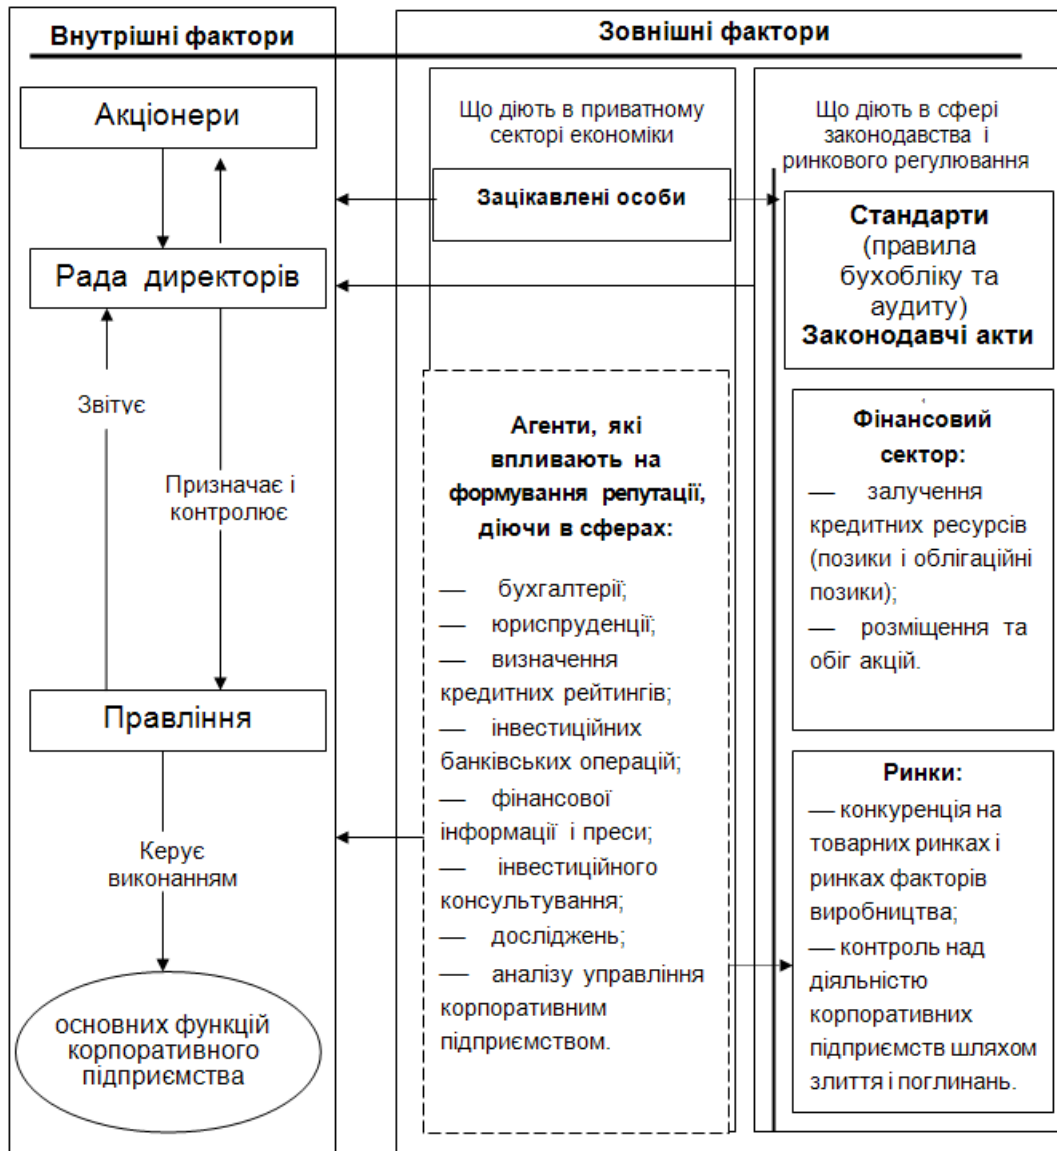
Внутрішні фактори

Зовнішні фактори

Акціонери

Рада директорів

Звітує

Призначає і контролює

Правління

Керує виконанням

основних функцій корпоративного підприємства

Що діють в приватному секторі економіки

Зацікавлені особи

Агенти, які впливають на формування репутації, діючи в сферах:

— бухгалтерії;
— юриспруденції;
— визначення кредитних рейтингів;
— інвестиційних банківських операцій;
— фінансової інформації і преси;
— інвестиційного консультування;
— досліджень;
— аналізу управління корпоративним підприємством.

Що діють в сфері законодавства і ринкового регулювання

Стандарти (правила бухобліку та аудиту) Законодавчі акти

Фінансовий сектор:
— залучення кредитних ресурсів (позики і облігаційні позики);
— розміщення та обіг акцій.

Ринки:
— конкуренція на товарних ринках і ринках факторів виробництва;
— контроль над діяльністю корпоративних підприємств шляхом злиття і поглинань.